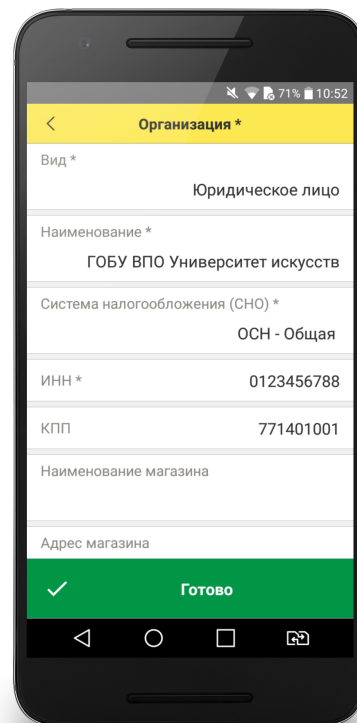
71% 10:52

Организация *

Вид *

Юридическое лицо

Наименование *

ГОБУ ВПО Университет искусств

Система налогообложения (СНО) *

ОСН - Общая

ИНН *

0123456788

КПП

771401001

Наименование магазина

Адрес магазина

Готово